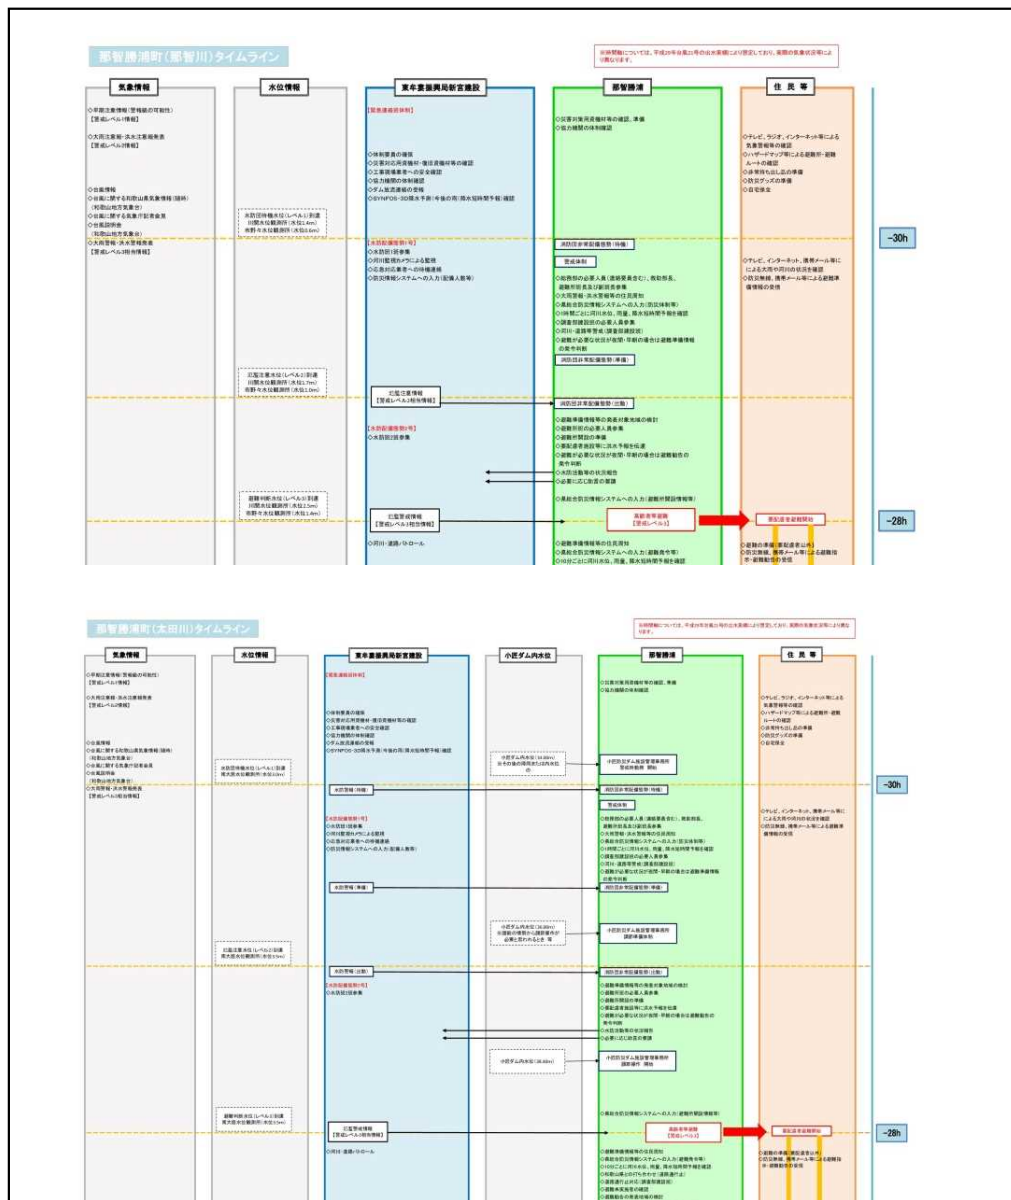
那智勝浦町(那智川)タイムライン

※時間軸については、平成29年台風21号の出水実績により設定しており、実際の気象状況等により異なります。

気象情報

水位情報

東牟婁振興局新宮建設部

那智勝浦

住民等

◇早期注意情報(警報級の可能性)
【警戒レベル1情報】

◇大雨注意報・洪水注意報発表
【警戒レベル2情報】

◇台風情報
◇台風に関する和歌山県気象情報(随時)
(和歌山地方気象台)
◇台風に関する気象庁記者会見
◇台風説明会
(和歌山地方気象台)
◇大雨警報・洪水警報発表
【警戒レベル3相当情報】

【警戒準備体制】

◇体制要員の確保
◇災害対応用資機材・復旧資機材等の確認
◇工事現場業者への安全確認
◇協力機関の体制確認
◇ダム放流連絡の受信
◇SYNFOS-3D降水予測(今後の雨)降水短時間予報)確認

◇災害対策用資機材等の確認、準備
◇協力機関の体制確認

◇テレビ、ラジオ、インターネット等による気象警報等の確認
◇ハザードマップ等による避難所・避難ルートの確認
◇非常持ち出し品の準備
◇防災グッズの準備
◇自宅保全

水防団待機水位(レベル1)到達
川関水位観測所(水位1.4m)
市野々水位観測所(水位0.6m)

~30h

【水防配備態勢1号】
◇水防団待機
◇河川監視カメラによる監視
◇応急対応業者への待機連絡
◇防災情報システムへの入力(記録人数等)

消防団非常配備態勢(待機)

警戒体制

◇総務部の必要人員(連絡要員含む)、救助部員、避難所部員及び副部員参集
◇大雨警報・洪水警報等の住民周知
◇県総合防災情報システムへの入力(防災体制等)
◇1時間ごとに河川水位、雨量、降水短時間予報を確認
◇調査班避難設置の必要人員参集
◇河川・道路等警戒(調査班避難設置)
◇避難が必要な状況が夜間・早朝の場合は避難準備情報の発令判断

消防団非常配備態勢(準備)

◇テレビ、インターネット、携帯メール等による大雨や河川の状況を確認
◇防災無線、携帯メール等による避難準備情報の受信

氾濫注意水位(レベル2)到達
川関水位観測所(水位2.7m)
市野々水位観測所(水位1.0m)

氾濫注意情報
【警戒レベル2相当情報】

消防団非常配備態勢(出動)

【水防配備態勢2号】
◇水防団出動

◇避難準備情報等の発表対象地域の検討
◇避難所部の必要人員参集
◇避難所開設の準備
◇要配慮者施設等に洪水予報を伝達
◇避難が必要な状況が夜間・早朝の場合は避難勧告の発令判断
◇水防活動等の状況報告
◇必要に応じ助言の要請

避難判断水位(レベル3)到達
川関水位観測所(水位2.5m)
市野々水位観測所(水位1.4m)

◇県総合防災情報システムへの入力(避難所開設情報等)

氾濫警戒情報
【警戒レベル3相当情報】

高齢者等避難
【警戒レベル3】

要配慮者避難開始

~28h

◇河川・道路パトロール

◇避難準備情報等の住民周知
◇県総合防災情報システムへの入力(避難発令等)
◇1時間ごとに河川水位、雨量、降水短時間予報を確認

◇避難の準備(要配慮者以外)
◇防災無線、携帯メール等による避難指示・避難勧告の受信

那智勝浦町(太田川)タイムライン

※時間軸については、平成29年台風21号の出水実績により設定しており、実際の気象状況等により異なります。

気象情報

水位情報

東牟婁振興局新宮建設部

小匠ダム内水位

那智勝浦

住民等

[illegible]

~30h

~28h